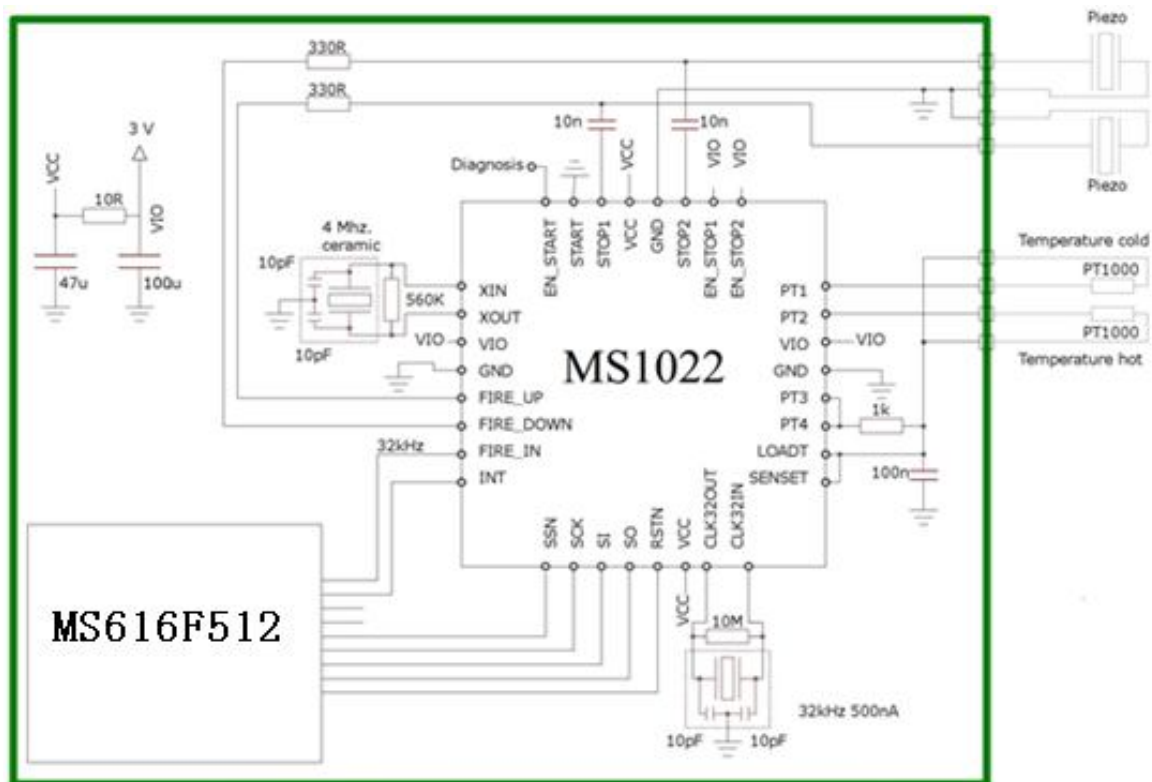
330R

330R

Piezo

Piezo

10n

10n

3 V

VCC

10R

VIO

47u

100u

Diagnosis

EN_START

START

STOP1

VCC

GND

STOP2

EN_STOP1

EN_STOP2

VCC

VIO

VIO

4 Mhz. ceramic

10pF

560K

10pF

XIN

XOUT

VIO

VIO

GND

FIRE_UP

FIRE_DOWN

32kHz

FIRE_IN

INT

MS1022

Temperature cold

PT1000

PT1000

Temperature hot

PT1

PT2

VIO

VIO

GND

PT3

PT4

1k

LOADT

SENSET

100n

SSN

SCK

SI

SO

RSTN

VCC

CLK32OUT

CLK32IN

MS616F512

VCC

10M

32kHz 500nA

10pF

10pF